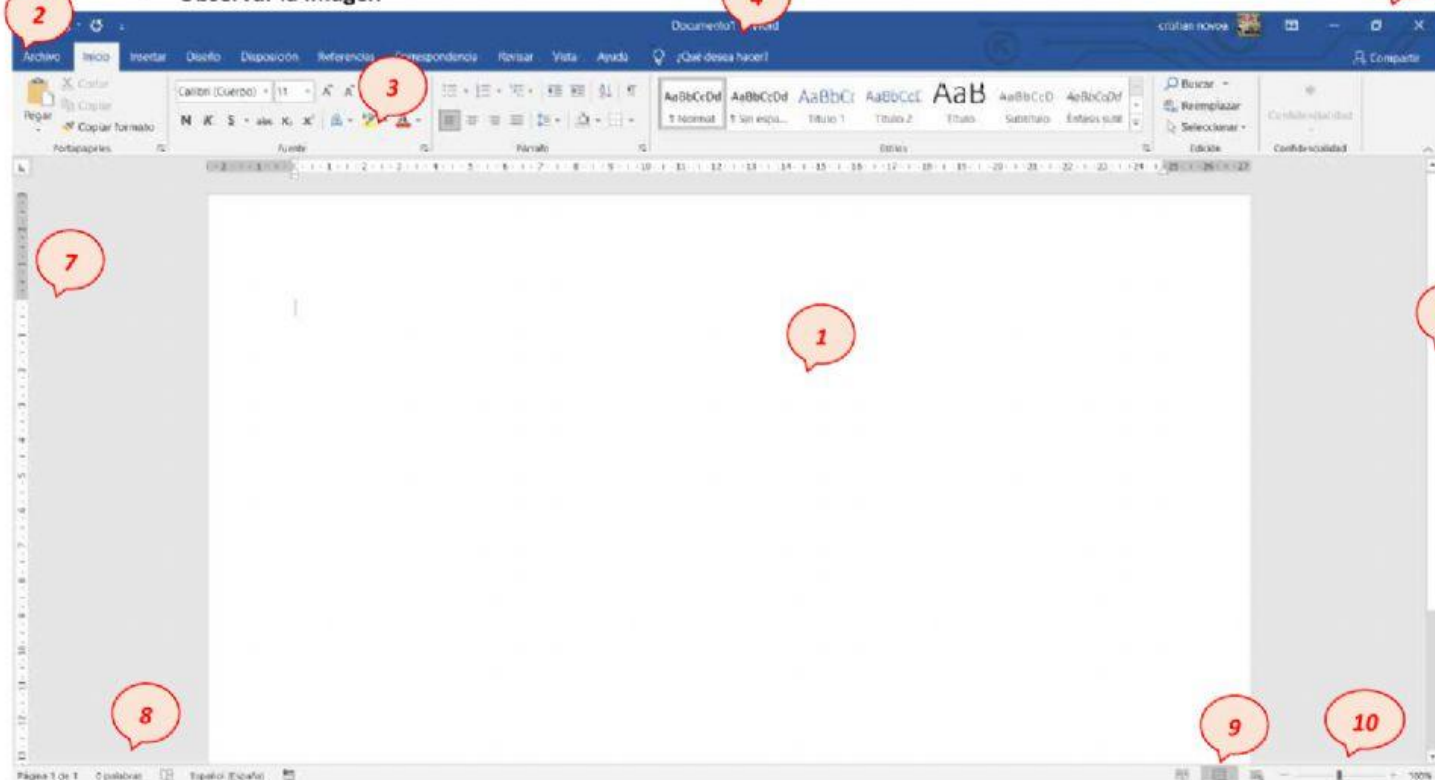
Observar la imagen

2

4

Documento1 - Word

cristian novoa

Archivo Inicio Insertar Diseño Disposición Referencias Correspondencia Revisar Vista Ayuda ¿Qué desea hacer?

Compartir

Cortar
Copiar
Pegar
Copiar formato
Portapapeles

Calibri (Cuerpo) 11
N K S abc $X_2$ $X^2$
Fuente

3

Párrafo

AaBbCcDd AaBbCcDd AaBbCc AaBbCcE AaB AaBbCcD AaBbCcDd
¶ Normal ¶ Sin espa... Título 1 Título 2 Título Subtítulo Énfasis sutil
Estilos

Buscar
Reemplazar
Seleccionar
Edición

Confidencialidad
Confidencialidad

7

1

8

9

10

Página 1 de 1 0 palabras Español (España)

100%